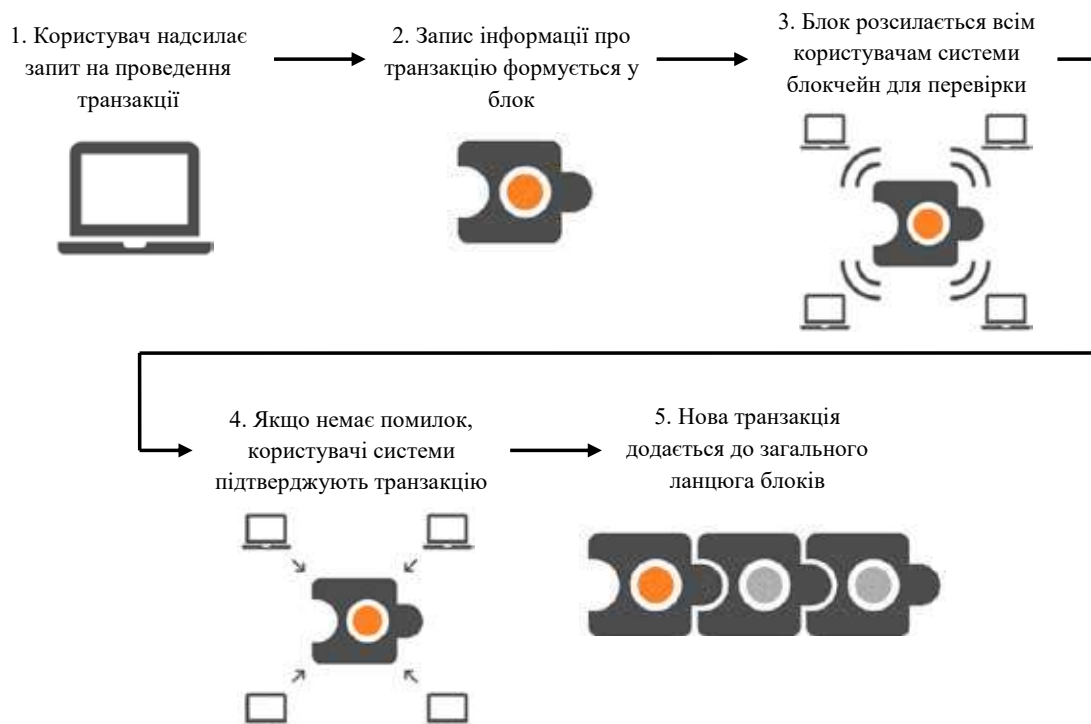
1. Користувач надсилає запит на проведення транзакції

2. Запис інформації про транзакцію формується у блок

3. Блок розсилається всім користувачам системи блокчейн для перевірки

4. Якщо немає помилок, користувачі системи підтверджують транзакцію

5. Нова транзакція додається до загального ланцюга блоків